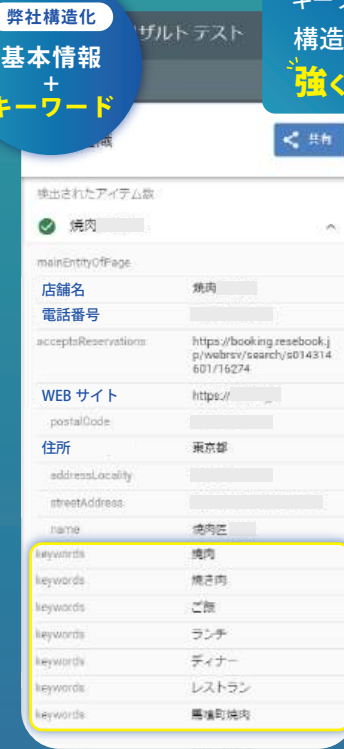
弊社構造化
基本情報
+
キーワード

ザルトテスト

キー
構造
強く

共有

検出されたアイテム数

焼肉

mainEntityOfPage

| | |
|---|---|
| 店舗名 | 焼肉 |
| 電話番号 | |
| acceptsReservations | https://booking.resebook.jp/websrv/search/s014314601/16274 |
| WEB サイト | https:// |
| postalCode | |
| 住所 | 東京都 |
| addressLocality | |
| streetAddress | |
| name | 焼肉店 |
| keywords | 焼肉 |
| keywords | 焼き肉 |
| keywords | ご飯 |
| keywords | ランチ |
| keywords | ディナー |
| keywords | レストラン |
| keywords | 馬喰町焼肉 |